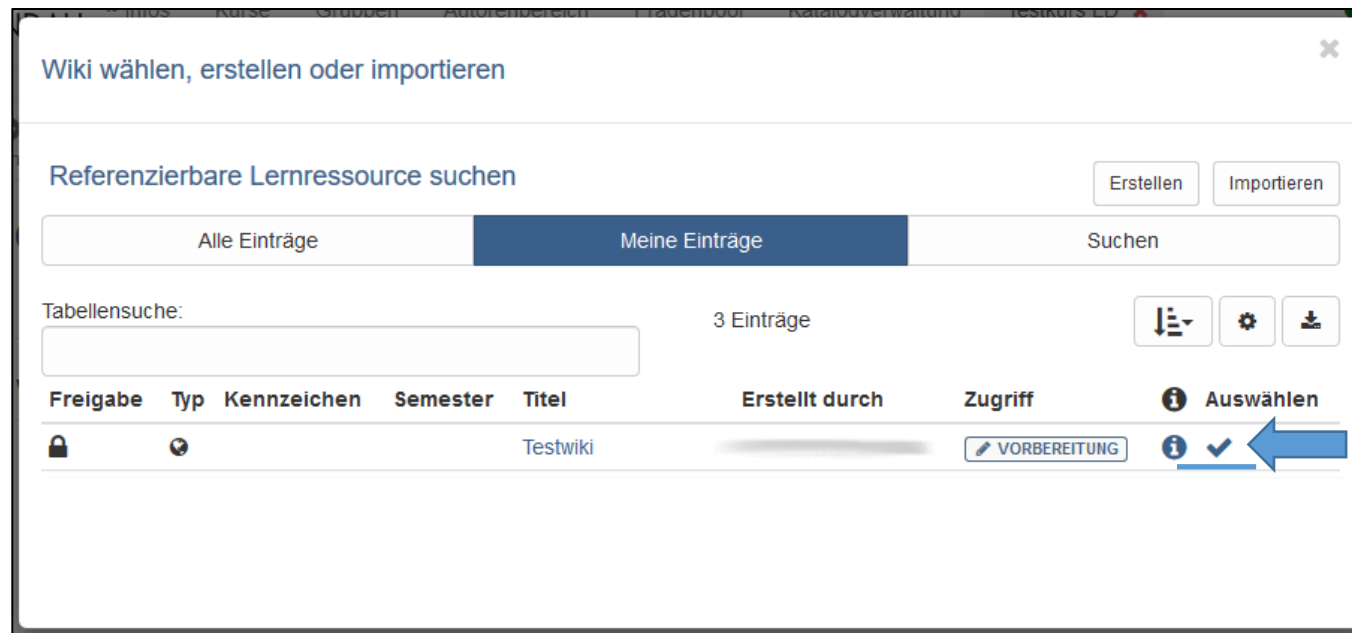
Wiki wählen, erstellen oder importieren

Referenzierbare Lernressource suchen

Erstellen Importieren

Alle Einträge | Meine Einträge | Suchen

Tabellensuche:

3 Einträge

| Freigabe | Typ | Kennzeichen | Semester | Titel | Erstellt durch | Zugriff | | Auswählen |
|---|---|---|---|---|---|---|---|---|
| | | | | Testwiki | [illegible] | VORBEREITUNG | | |